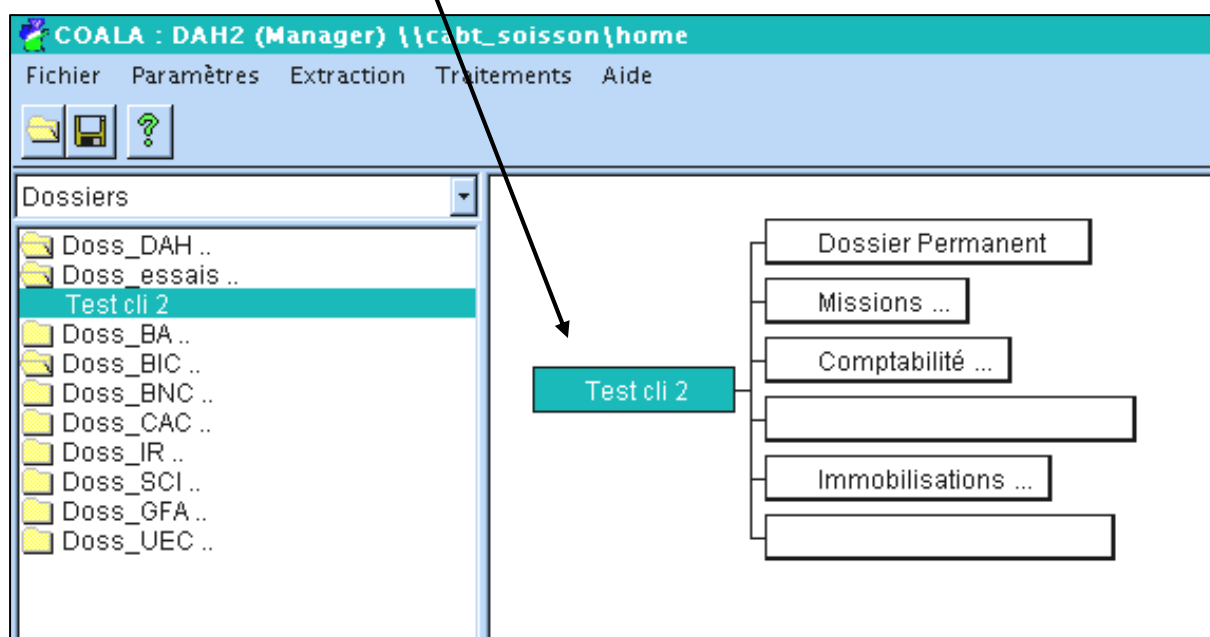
COALA : DAH2 (Manager) \\cabt_soisson\home

Fichier Paramètres Extraction Traitements Aide

?

Dossiers

Doss_DAH ..
Doss_essais ..
Test cli 2
Doss_BA ..
Doss_BIC ..
Doss_BNC ..
Doss_CAC ..
Doss_IR ..
Doss_SCI ..
Doss_GFA ..
Doss_UEC ..

Test cli 2

Dossier Permanent
Missions ...
Comptabilité ...
Immobilisations ...